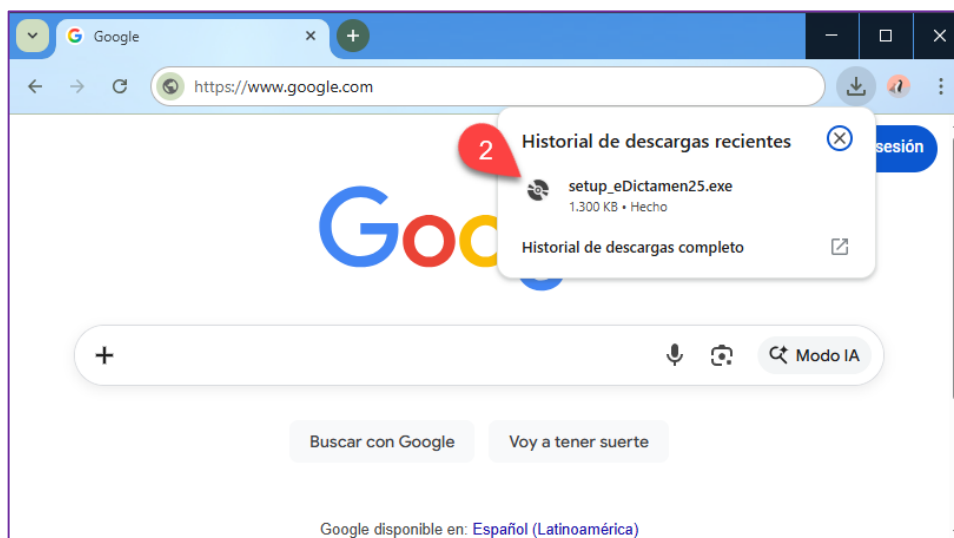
Google

https://www.google.com

2

Historial de descargas recientes

setup_eDictamen25.exe
1.300 KB • Hecho

Historial de descargas completo

sesión

Goo

Modo IA

Buscar con Google

Voy a tener suerte

Google disponible en: Español (Latinoamérica)